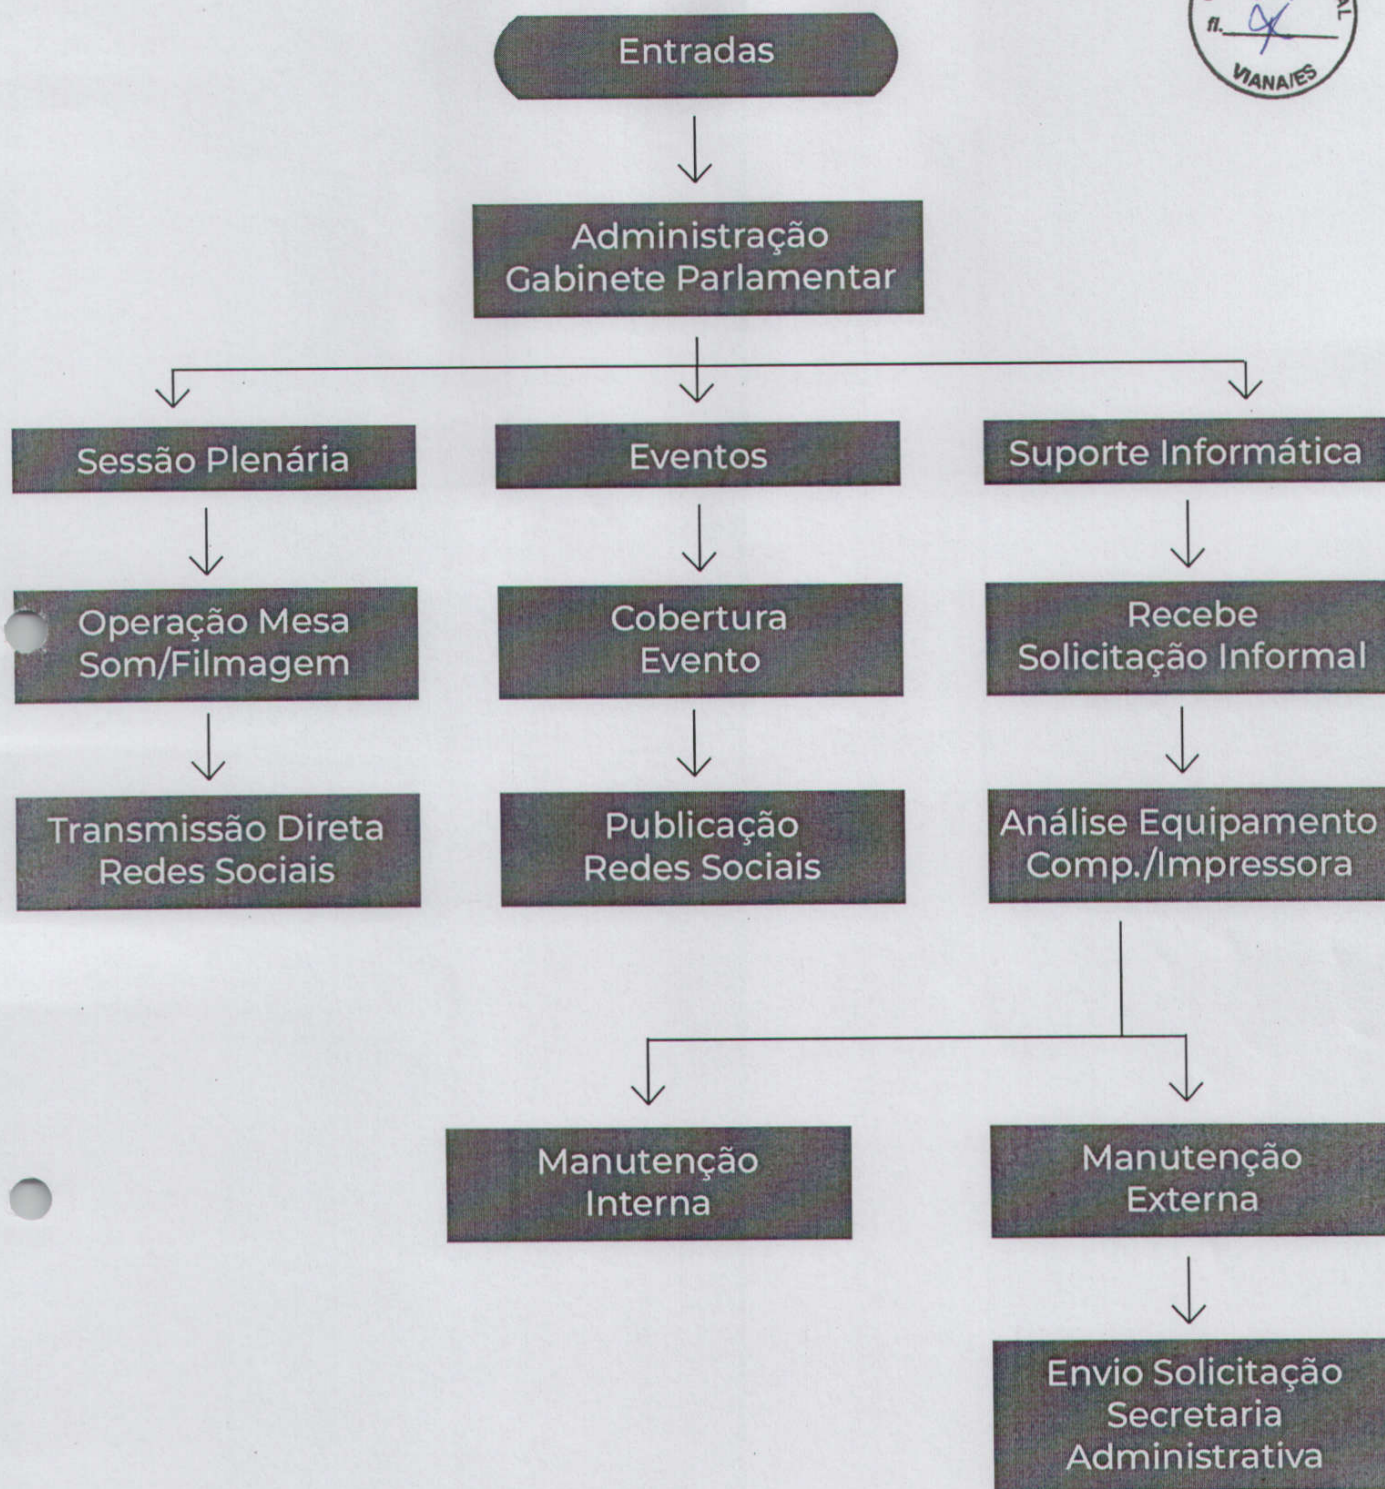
fl.
VIANA/ES

Entradas

Administração
Gabinete Parlamentar

Sessão Plenária

Operação Mesa
Som/Filmagem

Transmissão Direta
Redes Sociais

Eventos

Cobertura
Evento

Publicação
Redes Sociais

Suporte Informática

Recebe
Solicitação Informal

Análise Equipamento
Comp./Impressora

Manutenção
Interna

Manutenção
Externa

Envio Solicitação
Secretaria
Administrativa